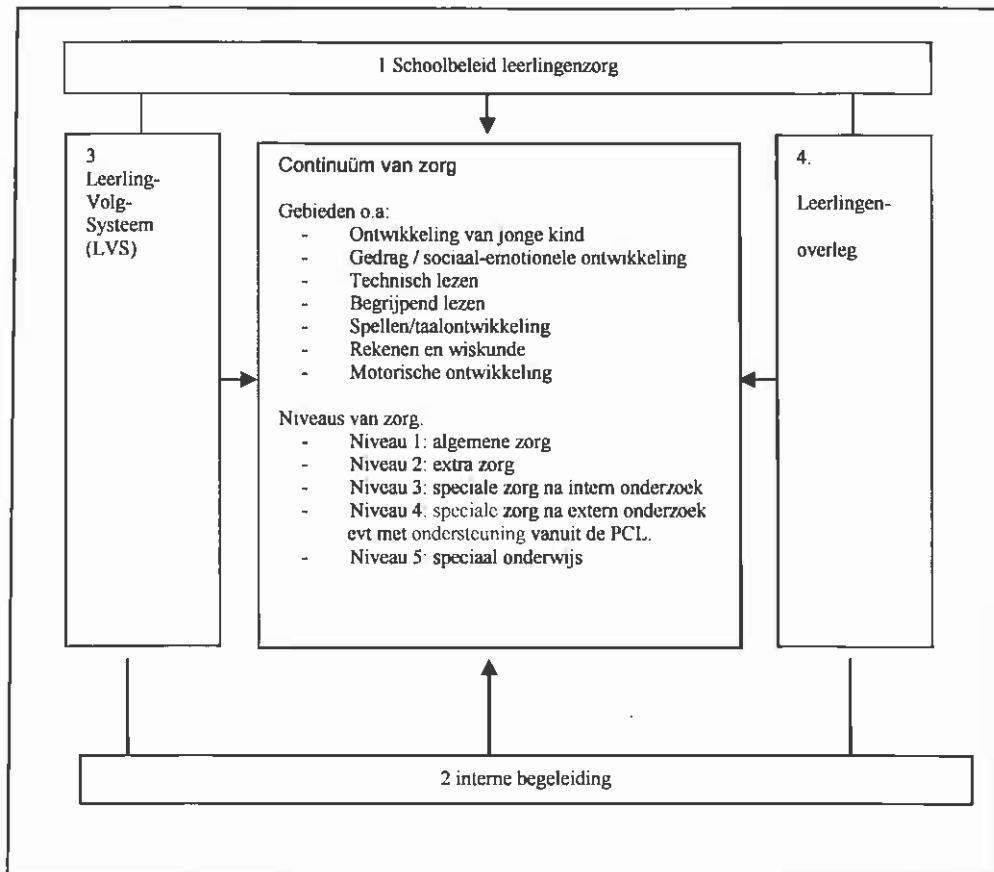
1 Schoolbeleid leerlingenzorg

3
Leerling-
Volg-
Systeem
(LVS)

Continuüm van zorg

Gebieden o.a:
- Ontwikkeling van jonge kind
- Gedrag / sociaal-emotionele ontwikkeling
- Technisch lezen
- Begrijpend lezen
- Spellen/taalontwikkeling
- Rekenen en wiskunde
- Motorische ontwikkeling

Niveaus van zorg.
- Niveau 1: algemene zorg
- Niveau 2: extra zorg
- Niveau 3: speciale zorg na intern onderzoek
- Niveau 4: speciale zorg na extern onderzoek evt met ondersteuning vanuit de PCL.
- Niveau 5: speciaal onderwijs

4.
Leerlingen-
overleg

2 interne begeleiding